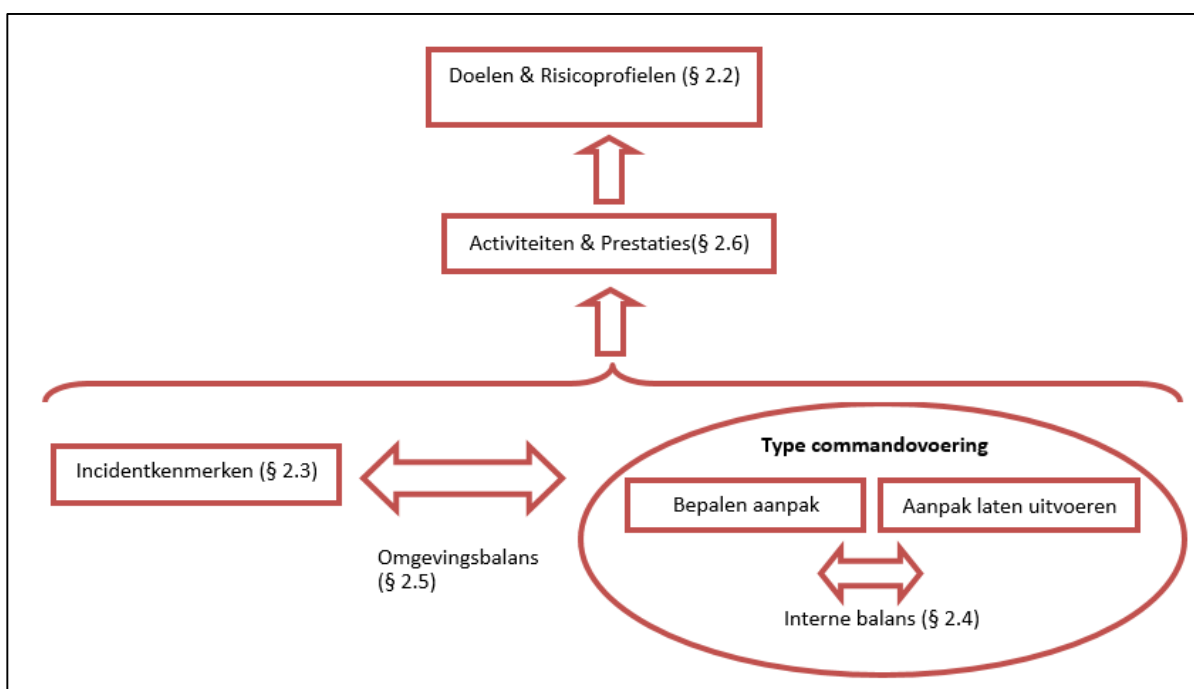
Doelen & Risicoprofielen (§ 2.2)

Activiteiten & Prestaties(§ 2.6)

Incidentkenmerken (§ 2.3)

Omgevingsbalans (§ 2.5)

**Type commandovoering**

Bepalen aanpak

Aanpak laten uitvoeren

Interne balans (§ 2.4)